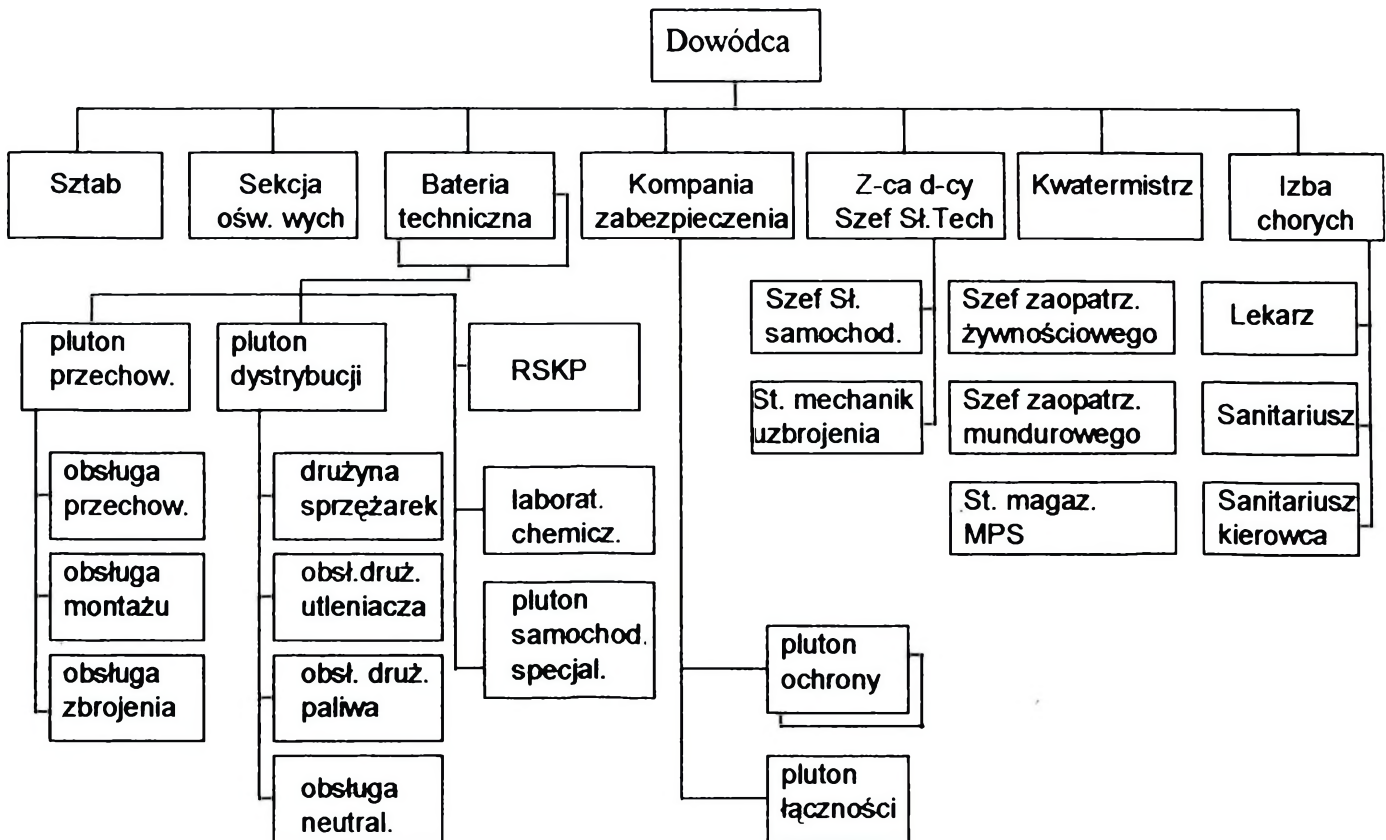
Dowódca

Sztab

Sekcja ośw. wych

Bateria techniczna

Kompania zabezpieczenia

Z-ca d-cy Szef Sł.Tech

Kwatermistrz

Izba chorych

pluton przechow.

pluton dystrybucji

RSKP

obsługa przechow.

obsługa montażu

obsługa zbrojenia

drużyna sprzężarek

obsł.druż. utleniacza

obsł. druż. paliwa

obsługa neutral.

laborat. chemicz.

pluton samochod. specjal.

pluton ochrony

pluton łączności

Szef Sł. samochod.

St. mechanik uzbrojenia

Szef zaopatrz. żywnościowego

Szef zaopatrz. mundurowego

St. magaz. MPS

Lekarz

Sanitariusz

Sanitariusz kierowca